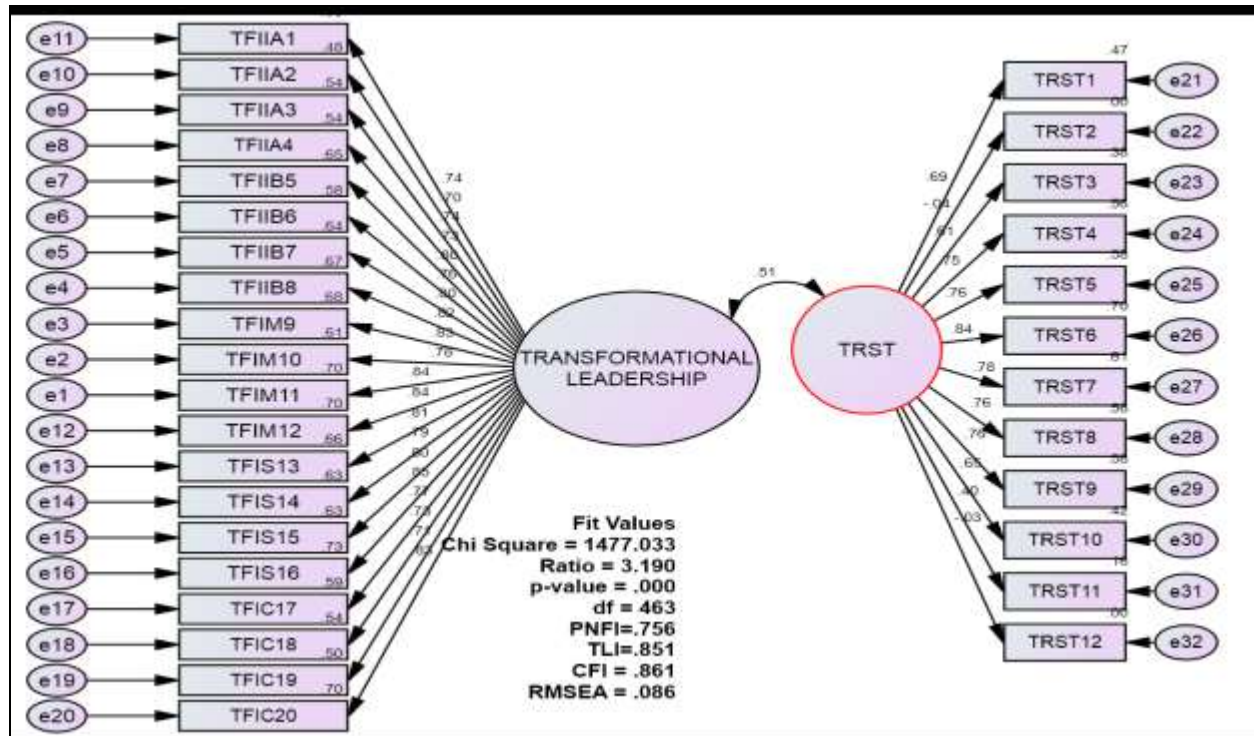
e11 TFIIA1 .48
e10 TFIIA2 .54
e9 TFIIA3 .54
e8 TFIIA4 .65
e7 TFIIB5 .58
e6 TFIIB6 .64
e5 TFIIB7 .67
e4 TFIIB8 .68
e3 TFIM9 .61
e2 TFIM10 .70
e1 TFIM11 .70
e12 TFIM12 .66
e13 TFIS13 .63
e14 TFIS14 .63
e15 TFIS15 .73
e16 TFIS16 .59
e17 TFIC17 .54
e18 TFIC18 .50
e19 TFIC19 .70
e20 TFIC20

.74 .70 .74 .73 .80 .76 .80 .82 .83 .78 .84 .84 .81 .79 .80 .85 .77 .73 .71 .83

TRANSFORMATIONAL LEADERSHIP

.51

TRST

.69 -.04 .61 .75 .76 .84 .78 .76 .76 .65 .40 -.03

.47 TRST1 e21
.00 TRST2 e22
.38 TRST3 e23
.56 TRST4 e24
.58 TRST5 e25
.70 TRST6 e26
.61 TRST7 e27
.58 TRST8 e28
.58 TRST9 e29
.42 TRST10 e30
.16 TRST11 e31
.00 TRST12 e32

Fit Values
Chi Square = 1477.033
Ratio = 3.190
p-value = .000
df = 463
PNFI=.756
TLI=.851
CFI = .861
RMSEA = .086